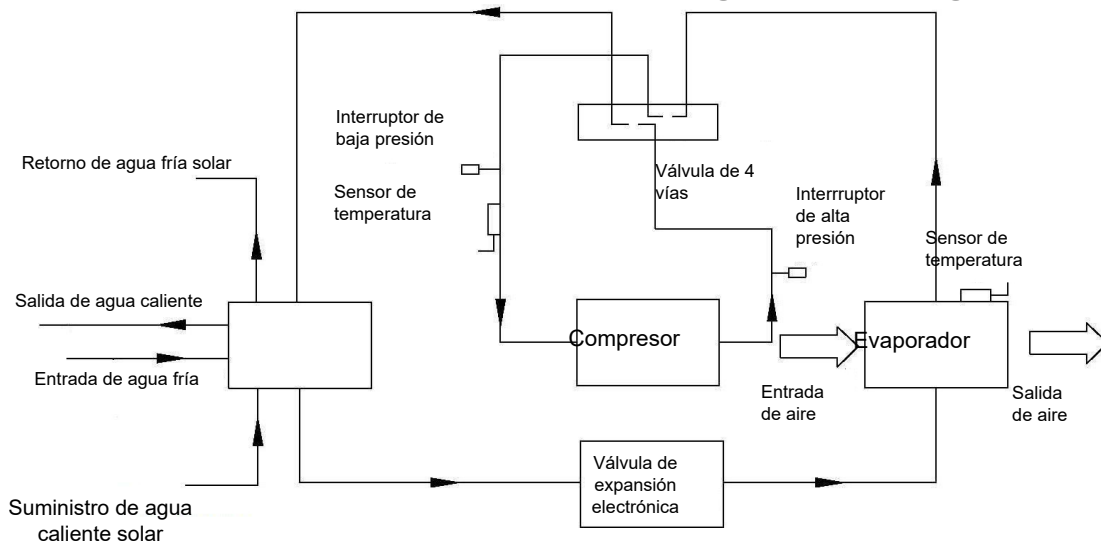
Interruptor de baja presión

Retorno de agua fría solar

Sensor de temperatura

Válvula de 4 vías

Interrruptor de alta presión

Sensor de temperatura

Salida de agua caliente

Entrada de agua fría

Compresor

Evaporador

Entrada de aire

Salida de aire

Válvula de expansión electrónica

Suministro de agua caliente solar